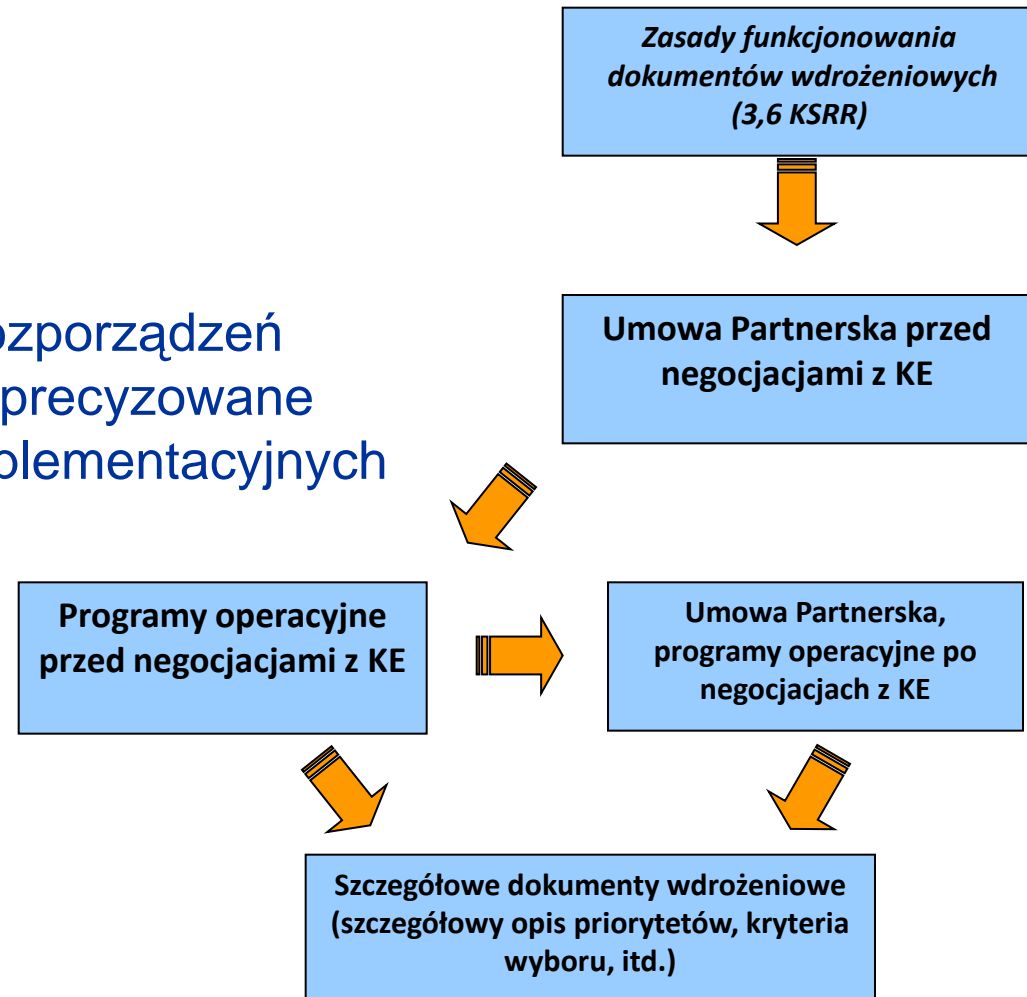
Zasady funkcjonowania dokumentów wdrożeniowych (3,6 KSRR)

ozporządzeń
precyzowane
plementacyjnych

Umowa Partnerska przed negocjacjami z KE

Programy operacyjne przed negocjacjami z KE

Umowa Partnerska, programy operacyjne po negocjacjach z KE

Szczegółowe dokumenty wdrożeniowe (szczegółowy opis priorytetów, kryteria wyboru, itd.)